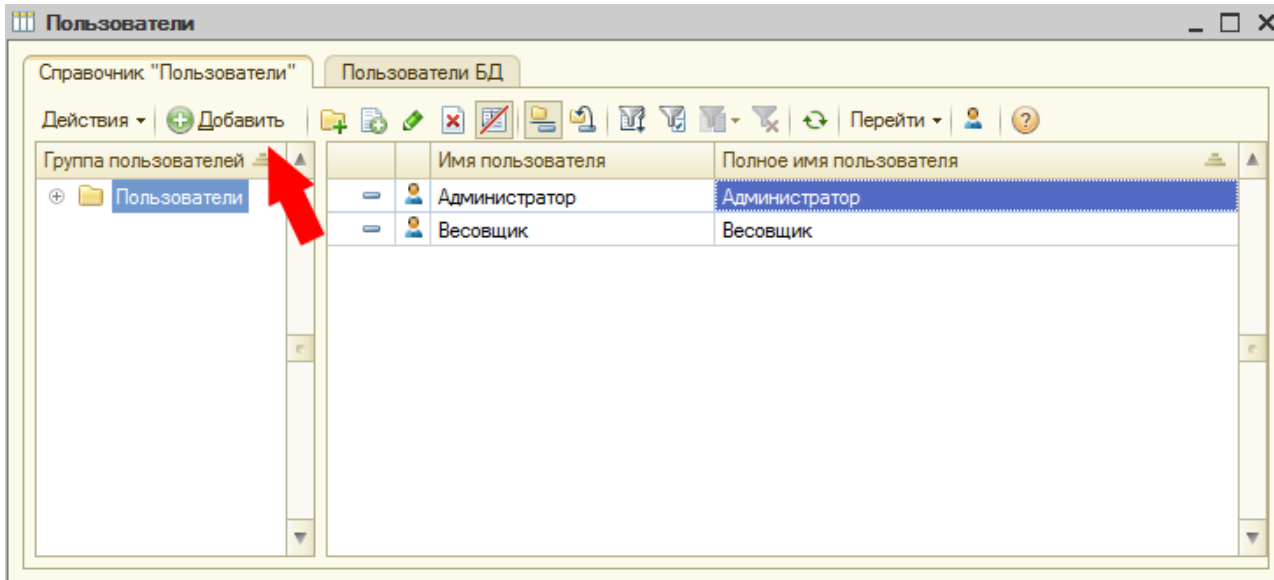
Пользователи

Справочник "Пользователи"

Пользователи БД

Действия ▾ Добавить

Перейти ▾

Группа пользователей

Пользователи

| | | Имя пользователя | Полное имя пользователя |
|---|---|---|---|
| | | Администратор | Администратор |
| | | Весовщик | Весовщик |